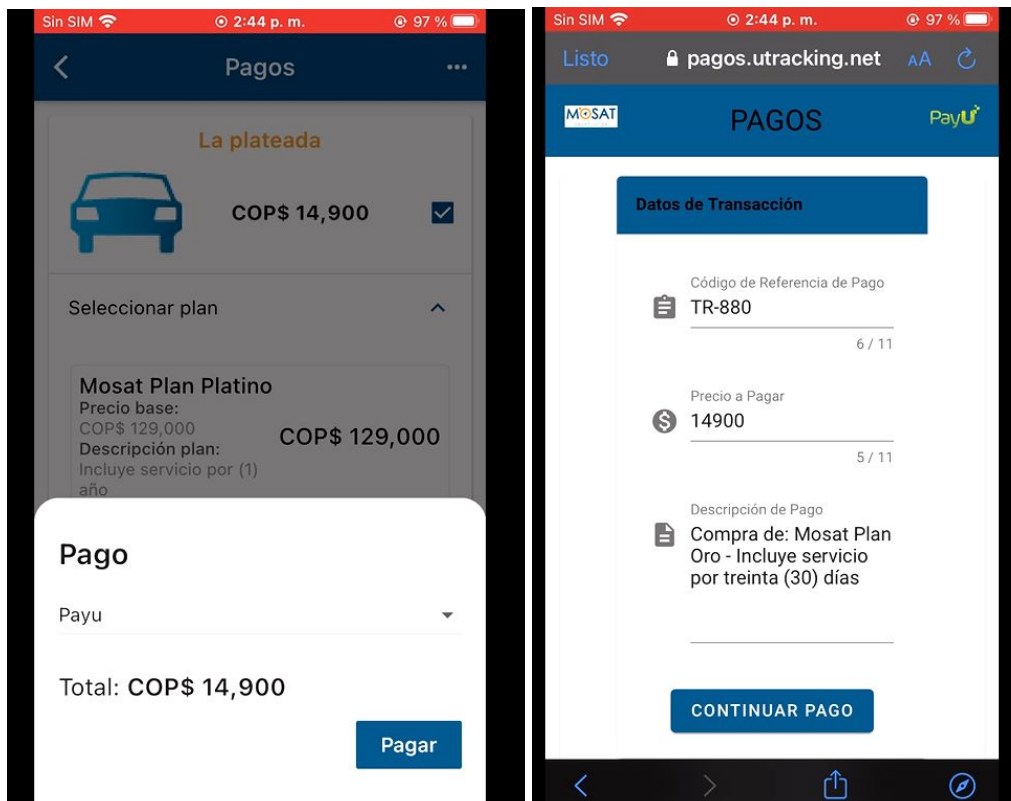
Sin SIM 2:44 p. m. 97 %

Pagos

La plateada

COP$ 14,900

Seleccionar plan

Mosat Plan Platino
Precio base:
COP$ 129,000
Descripción plan:
Incluye servicio por (1) año

COP$ 129,000

Pago

Payu

Total: COP$ 14,900

Pagar

Sin SIM 2:44 p. m. 97 %

Listo pagos.utracking.net AA

MOSAT PAGOS PayU

Datos de Transacción

Código de Referencia de Pago
TR-880
6 / 11

Precio a Pagar
14900
5 / 11

Descripción de Pago
Compra de: Mosat Plan Oro - Incluye servicio por treinta (30) días

CONTINUAR PAGO